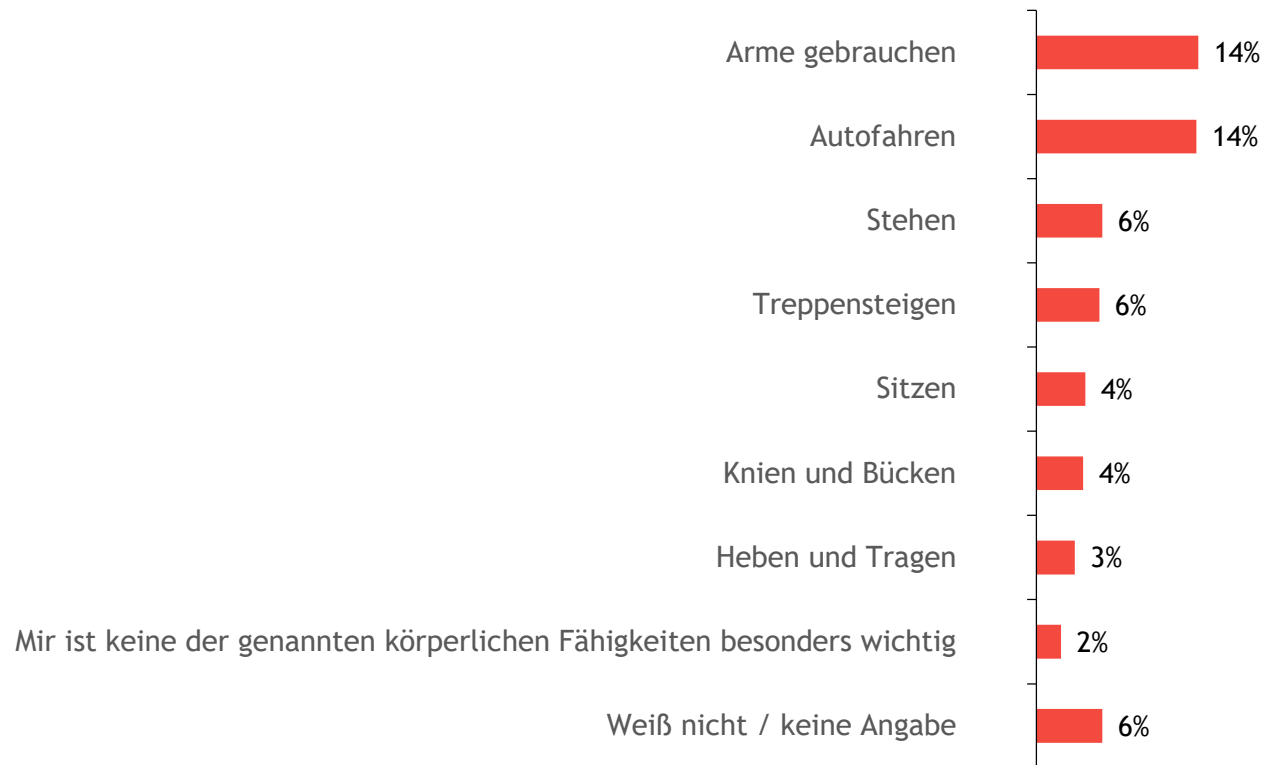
| | |
|---|---|
| Arme gebrauchen | 14% |
| Autofahren | 14% |
| Stehen | 6% |
| Treppensteigen | 6% |
| Sitzen | 4% |
| Knien und Bücken | 4% |
| Heben und Tragen | 3% |
| Mir ist keine der genannten körperlichen Fähigkeiten besonders wichtig | 2% |
| Weiß nicht / keine Angabe | 6% |